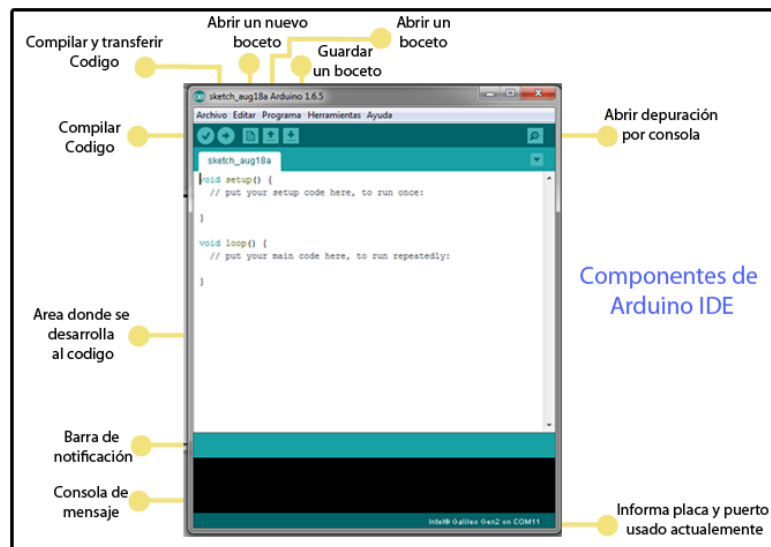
Compilar y transferir Codigo

Abrir un nuevo boceto

Abrir un boceto

Guardar un boceto

sketch_aug18a Arduino 1.6.5

Archivo Editar Programa Herramientas Ayuda

sketch_aug18a

void setup() {
  // put your setup code here, to run once:

}

void loop() {
  // put your main code here, to run repeatedly:

}

Intel® Galileo Gen2 on COM11

Compilar Codigo

Abrir depuración por consola

Componentes de Arduino IDE

Area donde se desarrolla al codigo

Barra de notificación

Consola de mensaje

Informa placa y puerto usado actualemente